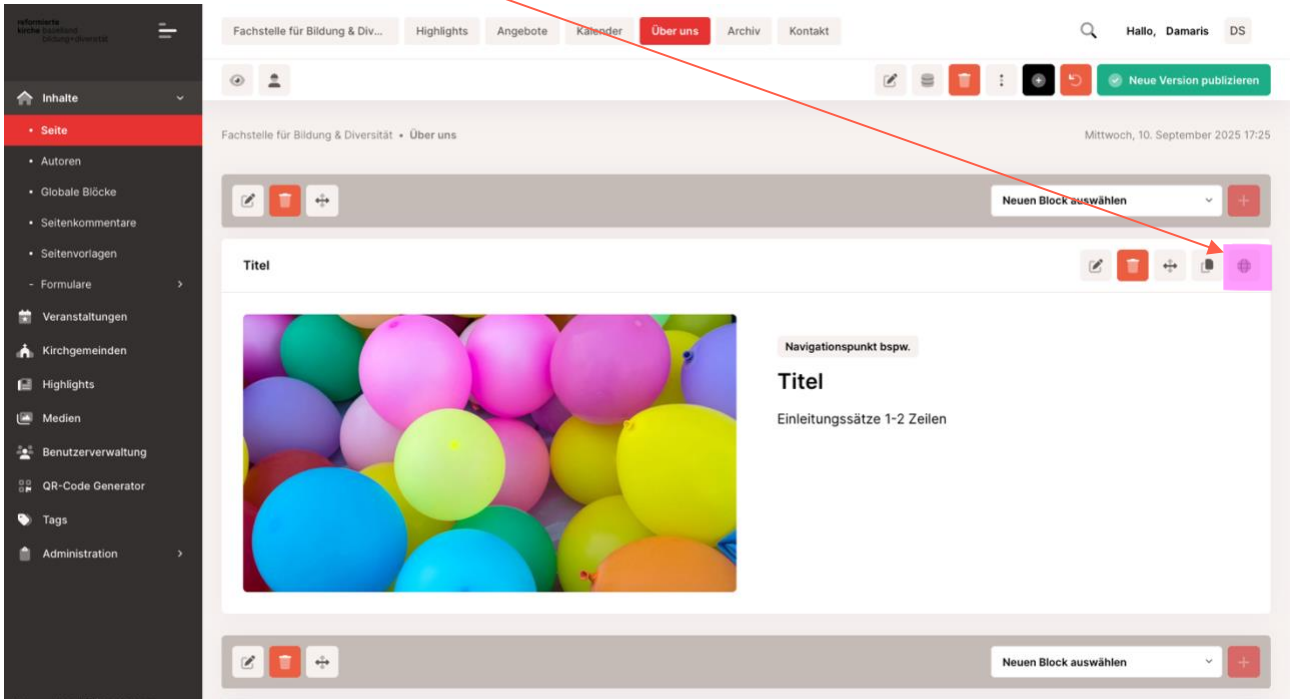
reformierte kirche baselland bildung+diversität

Fachstelle für Bildung & Div... Highlights Angebote Kalender Über uns Archiv Kontakt

Hallo, Damaris DS

Neue Version publizieren

Inhalte
• Seite
• Autoren
• Globale Blöcke
• Seitenkommentare
• Seitenvorlagen
- Formulare
Veranstaltungen
Kirchgemeinden
Highlights
Medien
Benutzerverwaltung
QR-Code Generator
Tags
Administration

Fachstelle für Bildung & Diversität • Über uns

Mittwoch, 10. September 2025 17:25

Neuen Block auswählen

Titel

Navigationspunkt bspw.

Titel

Einleitungssätze 1-2 Zeilen

Neuen Block auswählen